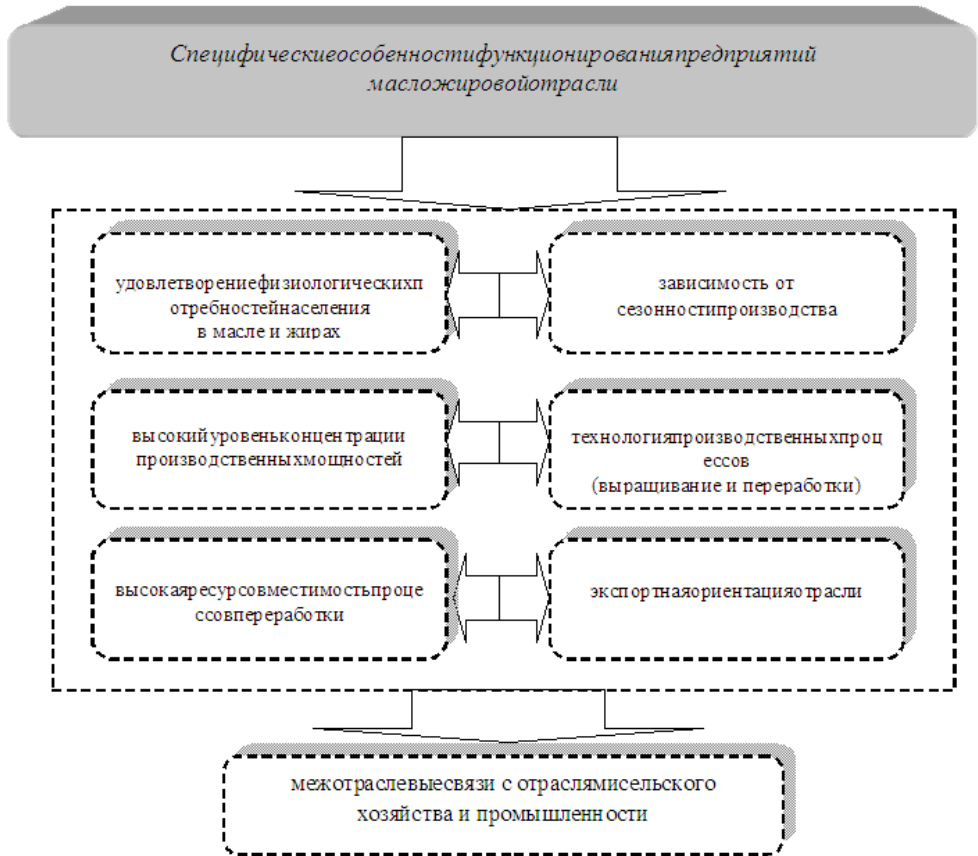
Специфическиеособенностифункционированияпредприятий масложировойотрасли

удовлетворениефизиологическихпотребностейнаселения в масле и жирах

зависимость от сезонностипроизводства

высокийуровеньконцентрации производственныхмощностей

технологияпроизводственныхпроцессов (выращивание и переработки)

высокаяресурсовместимостьпроцессовпереработки

экспортнаяориентацияотрасли

межотраслевыесвязи с отраслямисельского хозяйства и промышленности